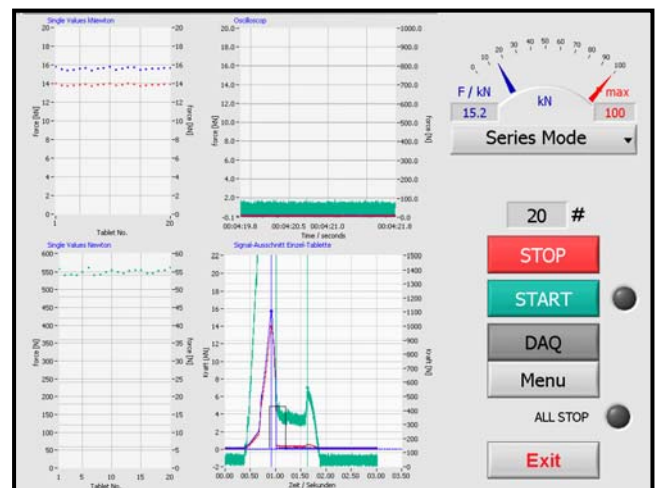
Single Values kNewton

20
18
16
14
12
10
8
6
4
2
0

20
18
16
14
12
10
8
6
4
2
0

force [kN]

force [N]

1
Tablet No.
20

Oscilloscop

20.0
18.0
16.0
14.0
12.0
10.0
8.0
6.0
4.0
2.0
-0.1

1000.0
900.0
800.0
700.0
600.0
500.0
400.0
300.0
200.0
100.0
0.0

force [N]

force [N]

00:04:19.8
00:04:20.5
00:04:21.0
00:04:21.8
Time / seconds

Single Values Newton

600
550
500
450
400
350
300
250
200
150
100
50
0

60
55
50
45
40
35
30
25
20
15
10
5
0

force [N]

force [N]

1
5
10
15
20
Tablet No.

Signal-Ausschnitt Einzel-Tablette

22
20
18
16
14
12
10
8
6
4
2
0
-2

1500
1400
1300
1200
1100
1000
900
800
700
600
500
400
300
200
100
0

Kraft [kN]

Kraft [N]

0.00
0.50
01.00
01.50
02.00
02.50
03.00
03.50
Zeit / Sekunden

0
10
20
30
40
50
60
70
80
90
100

F / kN
kN
max
15.2
100

Series Mode

20 #

STOP

START

DAQ

Menu

ALL STOP

Exit